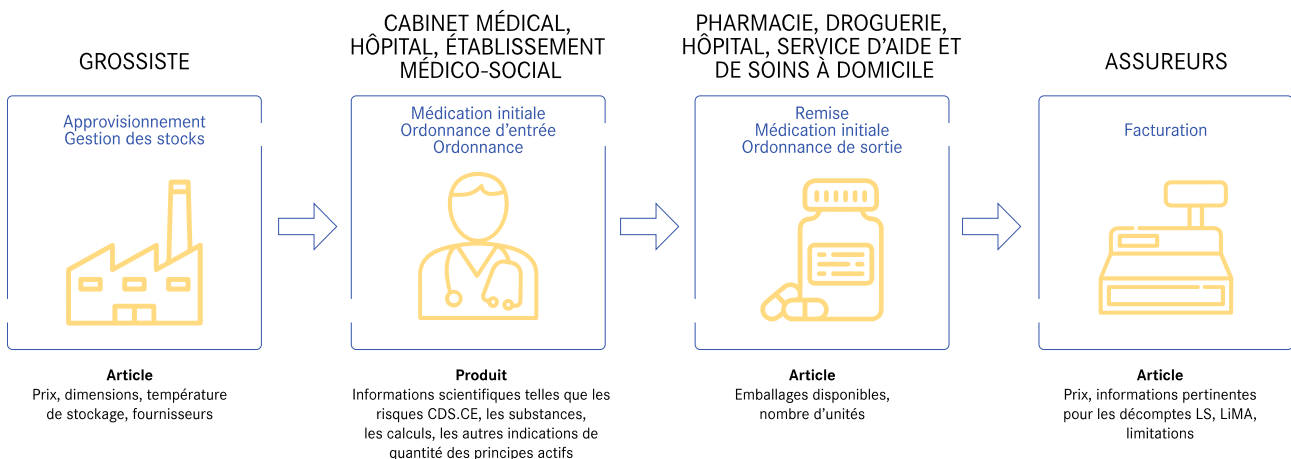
GROSSISTE

Approvisionnement
Gestion des stocks

Article
Prix, dimensions, température de stockage, fournisseurs

CABINET MÉDICAL, HÔPITAL, ÉTABLISSEMENT MÉDICO-SOCIAL

Médication initiale
Ordonnance d’entrée
Ordonnance

Produit
Informations scientifiques telles que les risques CDS.CE, les substances, les calculs, les autres indications de quantité des principes actifs

PHARMACIE, DROGUERIE, HÔPITAL, SERVICE D’AIDE ET DE SOINS À DOMICILE

Remise
Médication initiale
Ordonnance de sortie

Article
Emballages disponibles, nombre d’unités

ASSUREURS

Facturation

Article
Prix, informations pertinentes pour les décomptes LS, LiMA, limitations